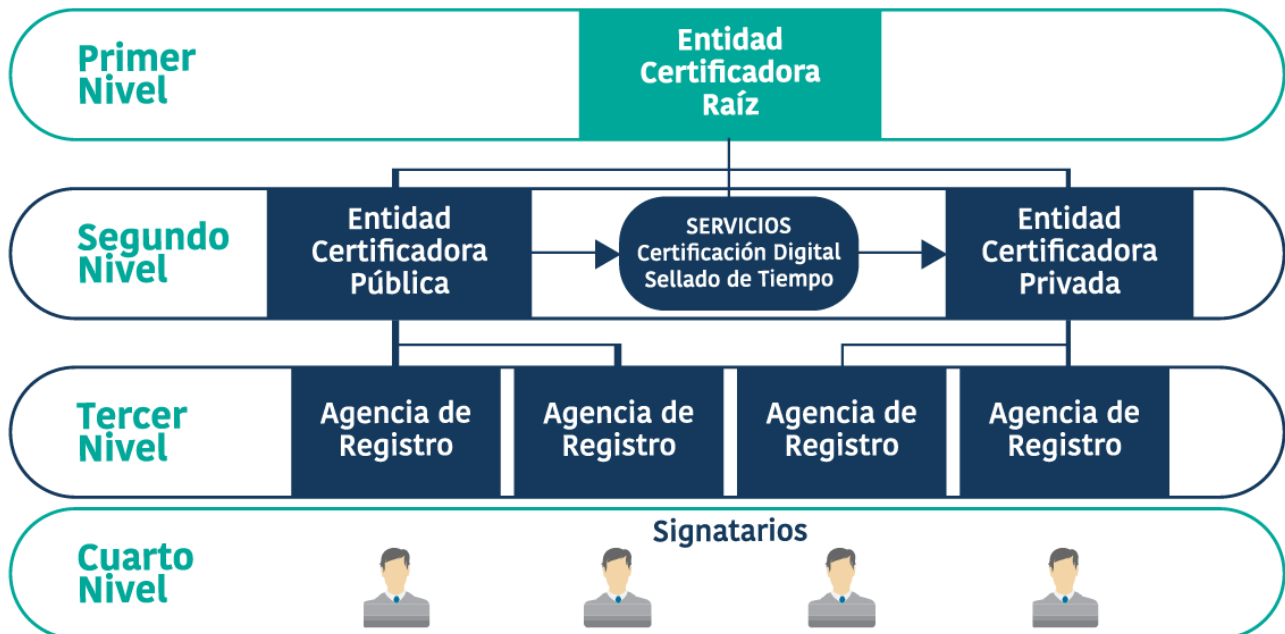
Primer Nivel

Entidad Certificadora Raíz

Segundo Nivel

Entidad Certificadora Pública

SERVICIOS
Certificación Digital
Sellado de Tiempo

Entidad Certificadora Privada

Tercer Nivel

Agencia de Registro

Agencia de Registro

Agencia de Registro

Agencia de Registro

Cuarto Nivel

Signatarios